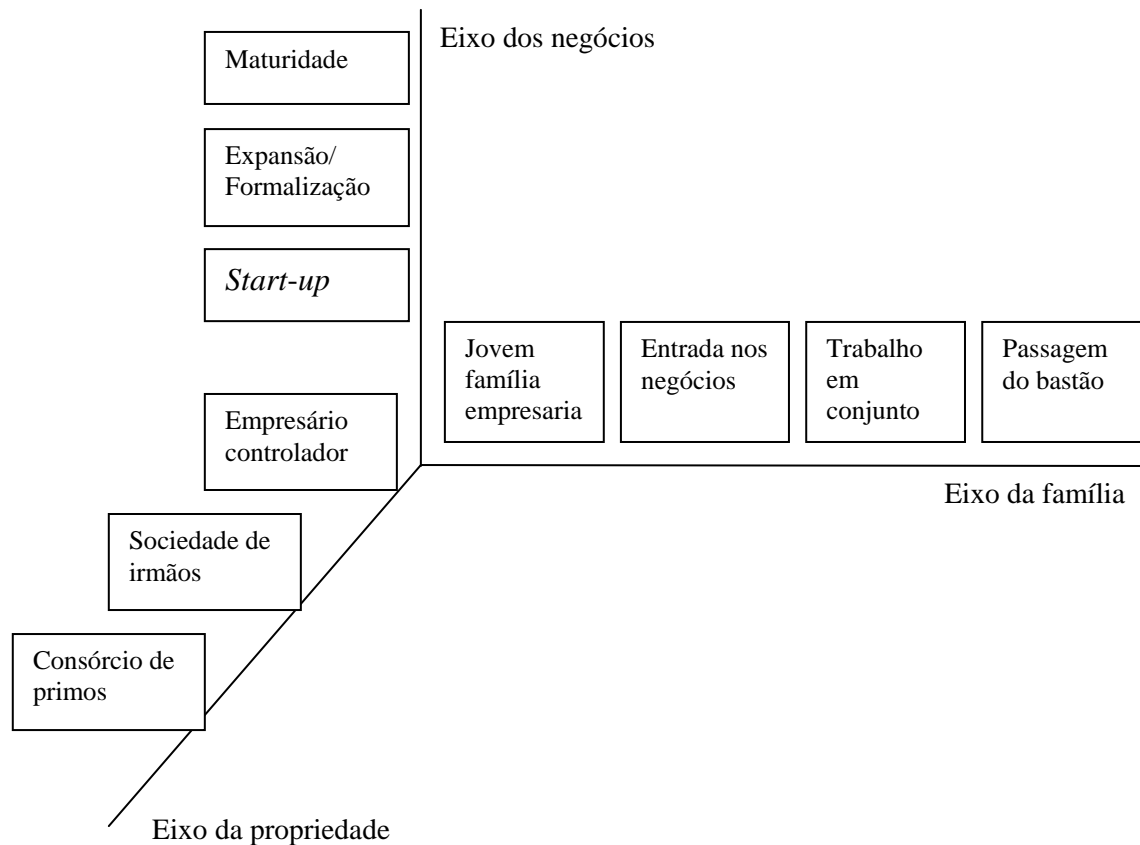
Eixo dos negócios

Maturidade

Expansão/ Formalização

*Start-up*

Jovem família empresaria

Entrada nos negócios

Trabalho em conjunto

Passagem do bastão

Empresário controlador

Eixo da família

Sociedade de irmãos

Consórcio de primos

Eixo da propriedade